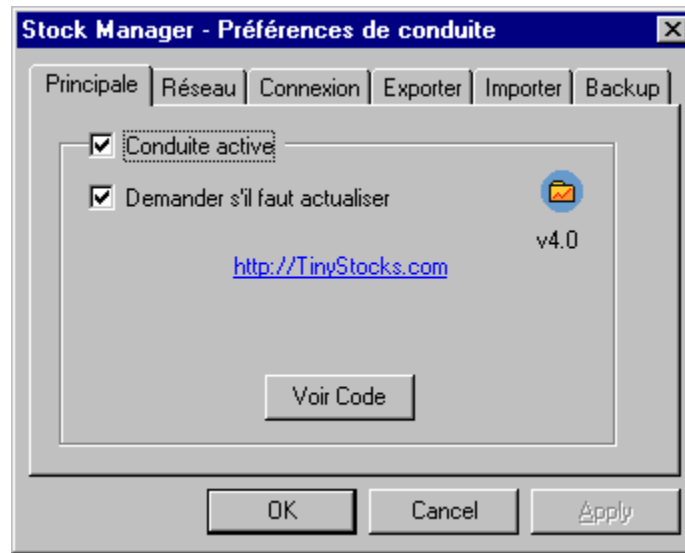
Stock Manager - Préférences de conduite

Principale | Réseau | Connexion | Exporter | Importer | Backup

Conduite active

Demander s'il faut actualiser

v4.0

http://TinyStocks.com

Voir Code

OK

Cancel

Apply